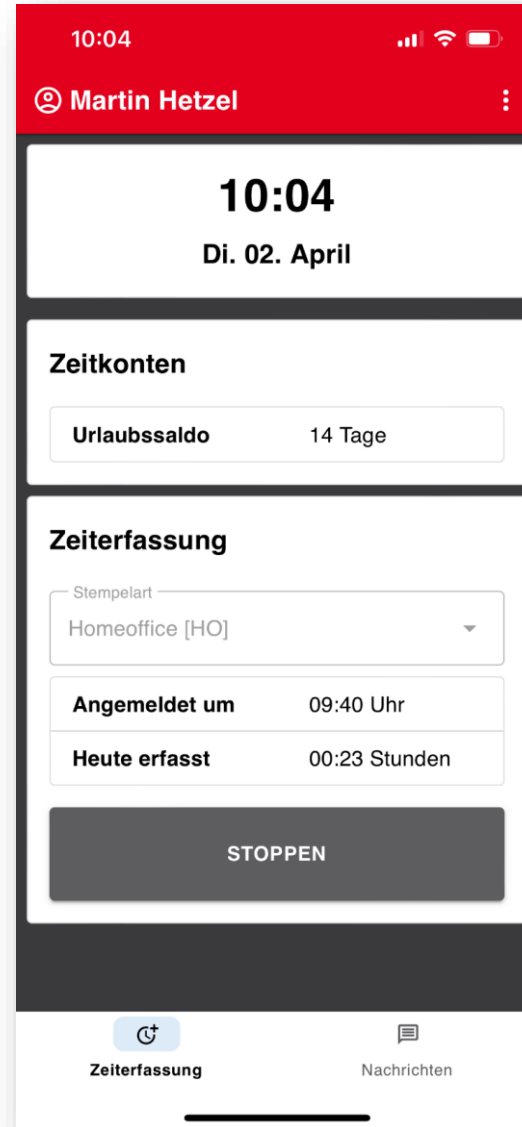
10:04

Martin Hetzel

10:04
Di. 02. April

Zeitkonten

| Urlaubssaldo | 14 Tage |
|---|---|

Zeiterfassung

Stempelart
Homeoffice [HO]

| Angemeldet um | 09:40 Uhr |
|---|---|
| Heute erfasst | 00:23 Stunden |

STOPPEN

Zeiterfassung
Nachrichten